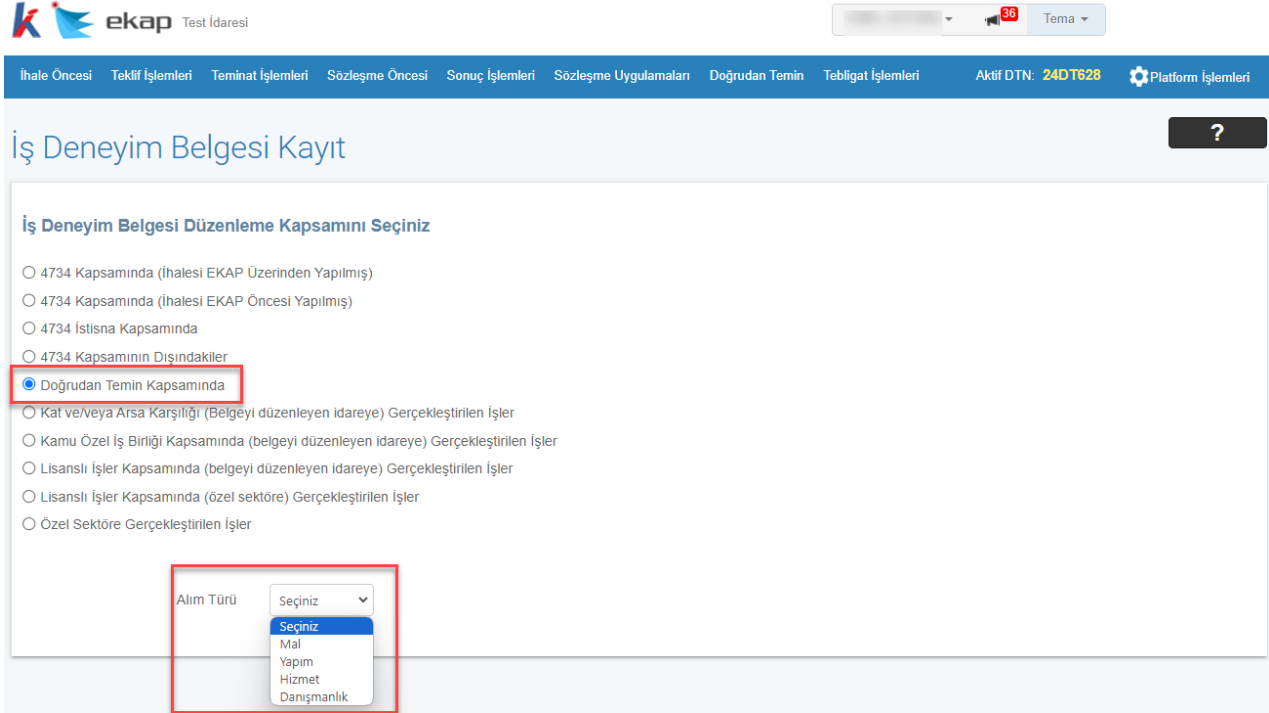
ekap Test İdaresi

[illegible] 36 Tema

İhale Öncesi Teklif İşlemleri Teminat İşlemleri Sözleşme Öncesi Sonuç İşlemleri Sözleşme Uygulamaları Doğrudan Temin Tebligat İşlemleri Aktif DTN: 24DT628 Platform İşlemleri

İş Deneyim Belgesi Kayıt

?

İş Deneyim Belgesi Düzenleme Kapsamını Seçiniz

4734 Kapsamında (İhalesi EKAP Üzerinden Yapılmış)
4734 Kapsamında (İhalesi EKAP Öncesi Yapılmış)
4734 İstisna Kapsamında
4734 Kapsamının Dışındakiler
Doğrudan Temin Kapsamında
Kat ve/veya Arsa Karşılığı (Belgeyi düzenleyen idareye) Gerçekleştirilen İşler
Kamu Özel İş Birliği Kapsamında (belgeyi düzenleyen idareye) Gerçekleştirilen İşler
Lisanslı İşler Kapsamında (belgeyi düzenleyen idareye) Gerçekleştirilen İşler
Lisanslı İşler Kapsamında (özel sektöre) Gerçekleştirilen İşler
Özel Sektöre Gerçekleştirilen İşler

Alım Türü Seçiniz

Seçiniz
Mal
Yapım
Hizmet
Danışmanlık